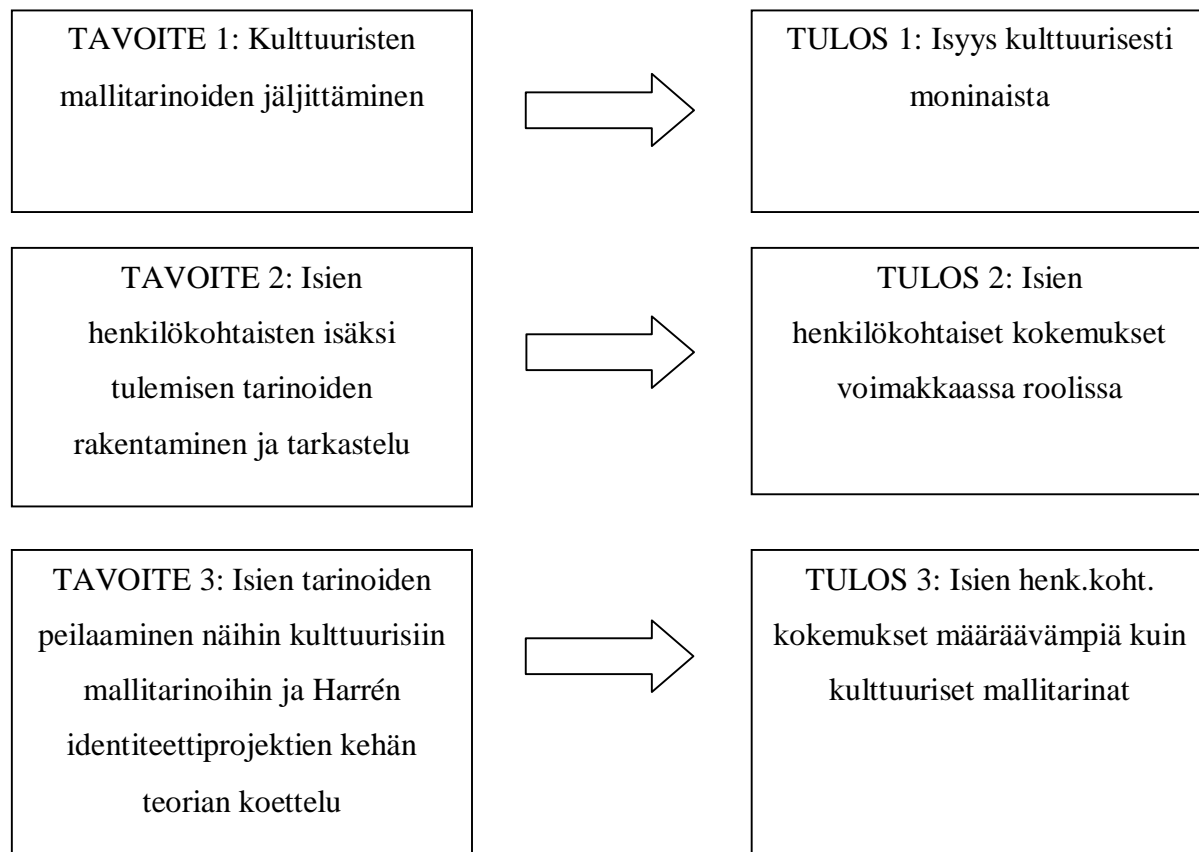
TAVOITE 1: Kulttuuristen mallitarinoiden jäljittäminen

TULOS 1: Isyys kulttuurisesti moninaista

TAVOITE 2: Isien henkilökohtaisten isäksi tulemisen tarinoiden rakentaminen ja tarkastelu

TULOS 2: Isien henkilökohtaiset kokemukset voimakkaassa roolissa

TAVOITE 3: Isien tarinoiden peilaaminen näihin kulttuurisiin mallitarinoihin ja Harrén identiteettiprojektien kehän teorian koettelu

TULOS 3: Isien henk.koht. kokemukset määräävämpiä kuin kulttuuriset mallitarinat